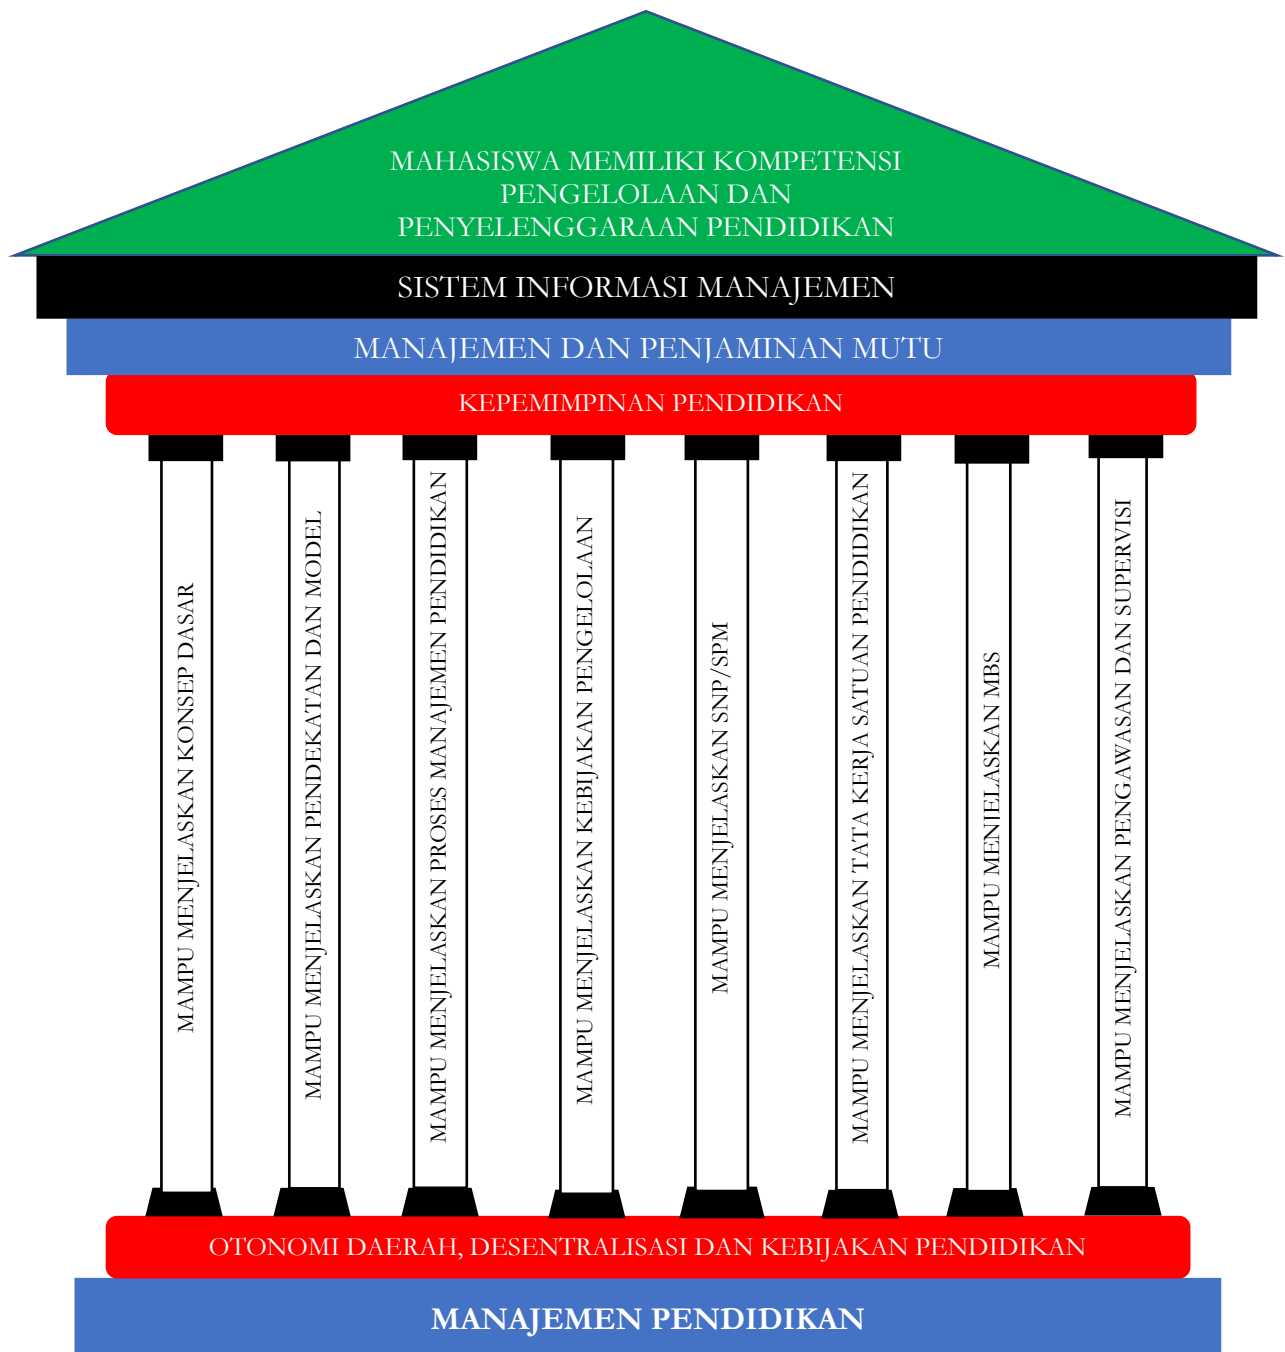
MAHASISWA MEMILIKI KOMPETENSI PENGELOLAAN DAN PENYELENGGARAAN PENDIDIKAN

SISTEM INFORMASI MANAJEMEN

MANAJEMEN DAN PENJAMINAN MUTU

KEPEMIMPINAN PENDIDIKAN

MAMPU MENJELASKAN KONSEP DASAR

MAMPU MENJELASKAN PENDEKATAN DAN MODEL

MAMPU MENJELASKAN PROSES MANAJEMEN PENDIDIKAN

MAMPU MENJELASKAN KEBIJAKAN PENGELOLAAN

MAMPU MENJELASKAN SNP/SPM

MAMPU MENJELASKAN TATA KERJA SATUAN PENDIDIKAN

MAMPU MENJELASKAN MBS

MAMPU MENJELASKAN PENGAWASAN DAN SUPERVISI

OTONOMI DAERAH, DESENTRALISASI DAN KEBIJAKAN PENDIDIKAN

MANAJEMEN PENDIDIKAN